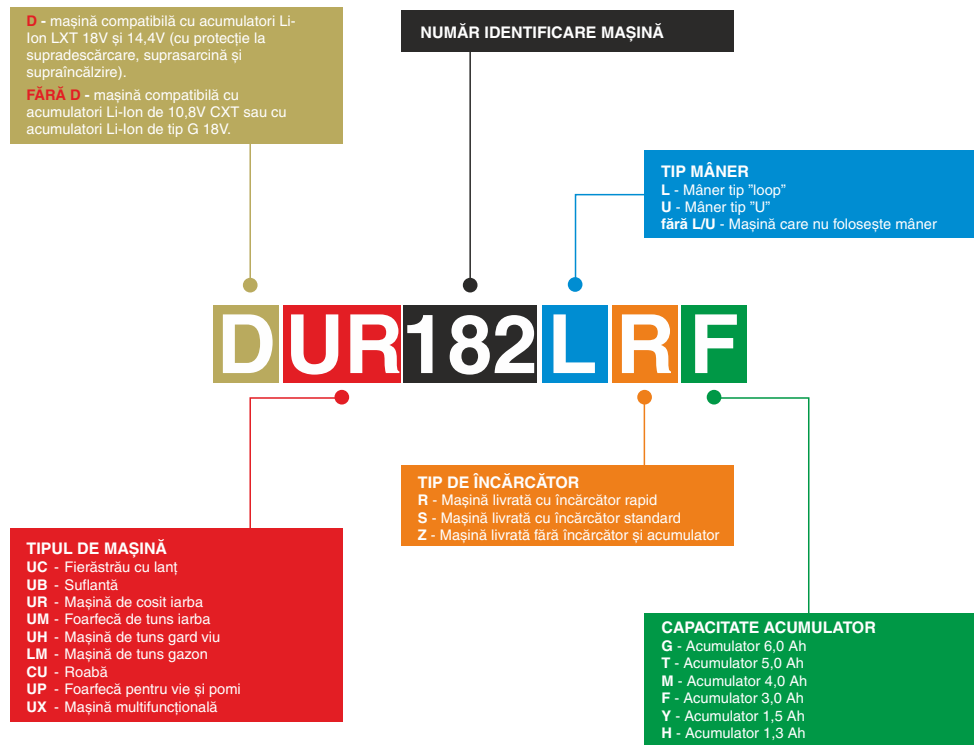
D - mașină compatibilă cu acumulatori Li-Ion LXT 18V și 14,4V (cu protecție la supradescărcare, suprasarcină și supraîncălzire).

FĂRĂ D - mașină compatibilă cu acumulatori Li-Ion de 10,8V CXT sau cu acumulatori Li-Ion de tip G 18V.

NUMĂR IDENTIFICARE MAȘINĂ

TIP MÂNER
L - Mâner tip "loop"
U - Mâner tip "U"
fără L/U - Mașină care nu folosește mâner

DUR182LRF

TIP DE ÎNCĂRCĂTOR
R - Mașină livrată cu încărcător rapid
S - Mașină livrată cu încărcător standard
Z - Mașină livrată fără încărcător și acumulator

TIPUL DE MAȘINĂ
UC - Fierăstrău cu lanț
UB - Suflantă
UR - Mașină de cosit iarba
UM - Foarfecă de tuns iarba
UH - Mașină de tuns gard viu
LM - Mașină de tuns gazon
CU - Roabă
UP - Foarfecă pentru vie și pomi
UX - Mașină multifuncțională

CAPACITATE ACUMULATOR
G - Acumulator 6,0 Ah
T - Acumulator 5,0 Ah
M - Acumulator 4,0 Ah
F - Acumulator 3,0 Ah
Y - Acumulator 1,5 Ah
H - Acumulator 1,3 Ah